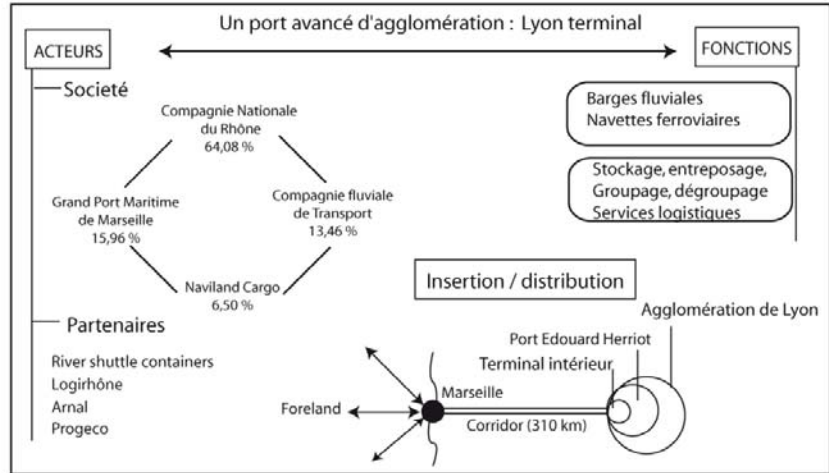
Un port avancé d'agglomération : Lyon terminal

ACTEURS

FONCTIONS

Societé

Compagnie Nationale du Rhône 64,08 %

Grand Port Maritime de Marseille 15,96 %

Compagnie fluviale de Transport 13,46 %

Naviland Cargo 6,50 %

Partenaires

River shuttle containers
Logirhône
Arnal
Progeco

Barges fluviales
Navettes ferroviaires

Stockage, entreposage,
Groupage, dégroupage
Services logistiques

Insertion / distribution

Agglomération de Lyon

Port Edouard Herriot

Terminal intérieur

Marseille

Foreland

Corridor (310 km)